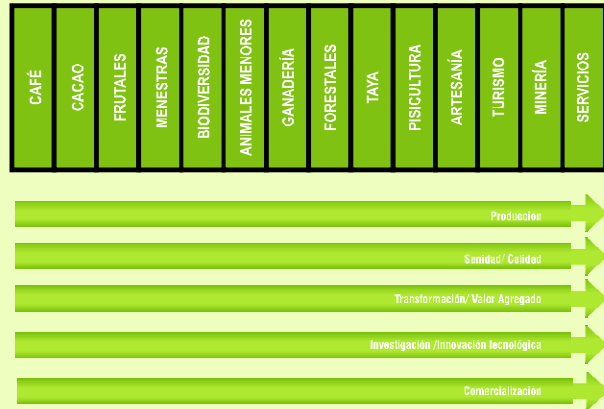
| CAFÉ | CACAO | FRUTALES | MENESTRAS | BIODIVERSIDAD | ANIMALES MENORES | GANADERÍA | FORESTALES | TAYA | PISICULTURA | ARTESANÍA | TURISMO | MINERÍA | SERVICIOS |
|---|---|---|---|---|---|---|---|---|---|---|---|---|---|

Produccion

Sanidad/ Calidad

Transformación/ Valor Agregado

Investigación /Innovación tecnológica

Comercialización